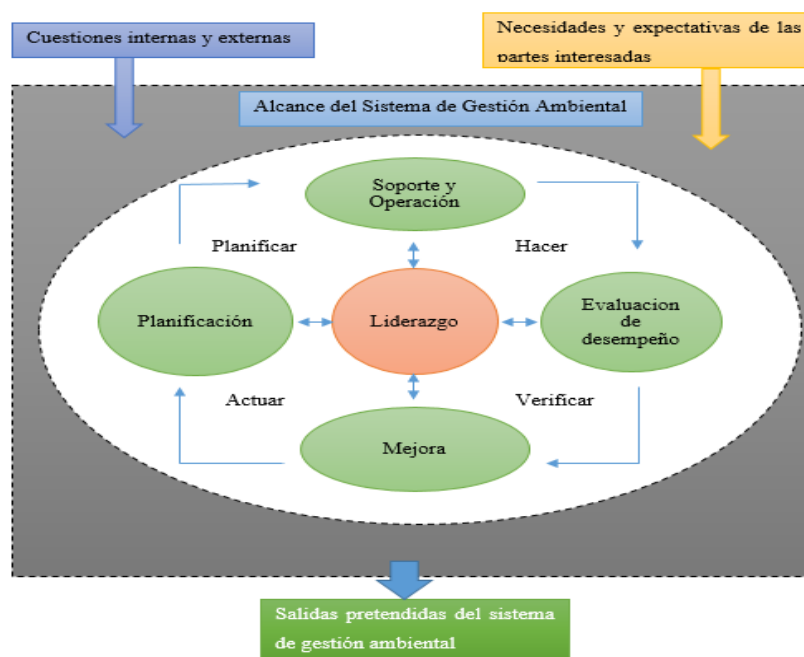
Cuestiones internas y externas

Necesidades y expectativas de las partes interesadas

Alcance del Sistema de Gestión Ambiental

Soporte y Operación

Planificar

Hacer

Planificación

Liderazgo

Evaluacion de desempeño

Actuar

Verificar

Mejora

Salidas pretendidas del sistema de gestión ambiental